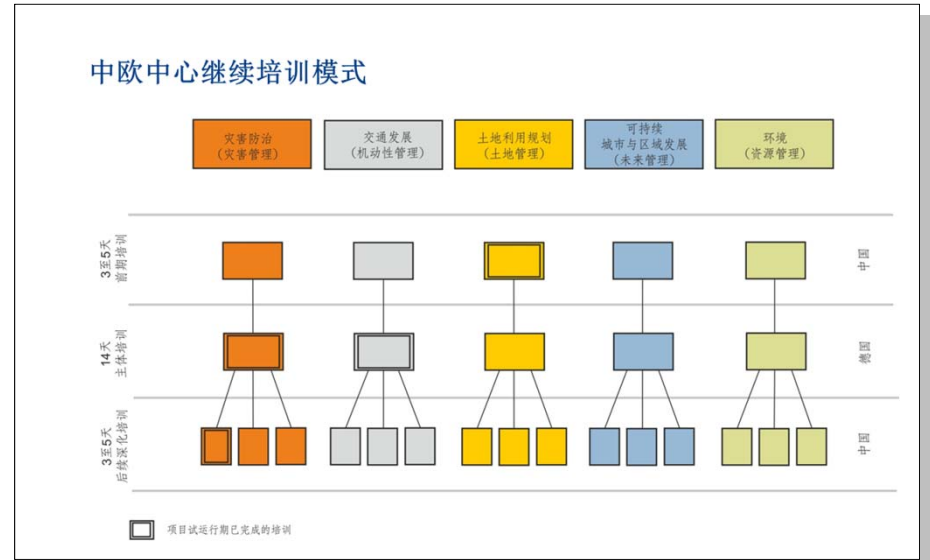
中欧中心继续培训模式

灾害防治
（灾害管理）

交通发展
（机动性管理）

土地利用规划
（土地管理）

可持续
城市与区域发展
（未来管理）

环境
（资源管理）

3至5天
首期培训

中国

14天
主体培训

德国

3至5天
后续深化培训

中国

项目试运行期已完成的培训